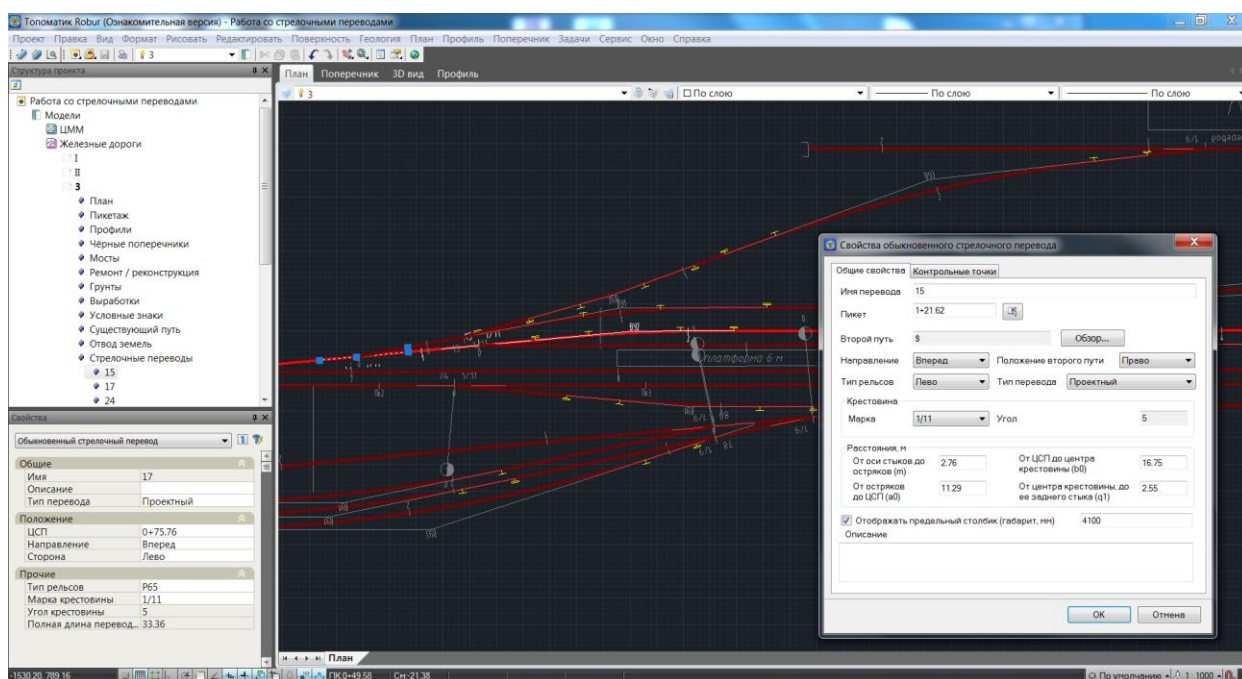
Топоматик Robur (Ознакомительная версия) - Работа со стрелочными переводами

Проект Правка Вид Формат Рисовать Редактировать Поверхность Геология План Профиль Поперечник Задачи Сервис Окно Справка

3

Структура проекта

План Поперечник 3D вид Профиль

3 По слою По слою По слою

Работа со стрелочными переводами
Модели
ЦММ
Железные дороги
I
II
3
План
Пикетаж
Профили
Чёрные поперечники
Мосты
Ремонт / реконструкция
Грунты
Выработки
Условные знаки
Существующий путь
Отвод земель
Стрелочные переводы
15
17
24

Свойства

Обыкновенный стрелочный перевод

| Общие | |
|---|---|
| Имя | 17 |
| Описание | |
| Тип перевода | Проектный |
| Положение | |
| ЦСП | 0+75.76 |
| Направление | Вперед |
| Сторона | Лево |
| Прочие | |
| Тип рельсов | Р65 |
| Марка крестовины | 1/11 |
| Угол крестовины | 5 |
| Полная длина перевод... | 33.36 |

Платформа 6 м

Свойства обыкновенного стрелочного перевода

Общие свойства Контрольные точки

Имя перевода 15
Пикет 1+21.62
Второй путь $ Обзор...
Направление Вперед Положение второго пути Право
Тип рельсов Лево Тип перевода Проектный
Крестовина
Марка 1/11 Угол 5
Расстояния, м
От оси стыков до остряков (m) 2.76
От ЦСП до центра крестовины (b0) 16.75
От остряков до ЦСП (a0) 11.29
От центра крестовины, до ее заднего стыка (q1) 2.55
Отображать предельный столбик (габарит, мм) 4100
Описание

ОК Отмена

План

-1530.20, 789.16 ПК 0+49.58 См-21.38 По умолчанию 1:1000